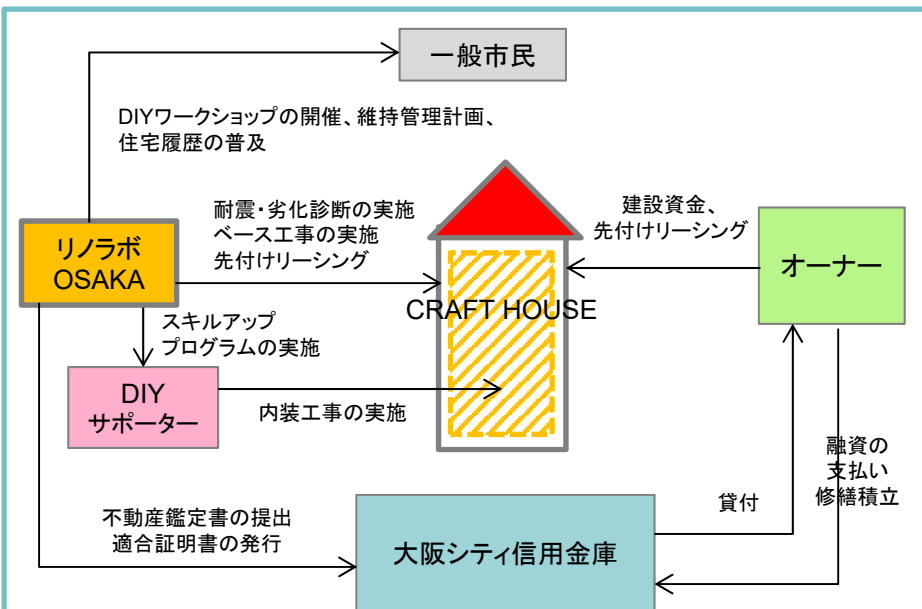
一般市民

DIYワークショップの開催、維持管理計画、住宅履歴の普及

リノラボ OSAKA

耐震・劣化診断の実施
ベース工事の実施
先付けリーシング

建設資金、
先付けリーシング

オーナー

CRAFT HOUSE

スキルアップ
プログラムの実施

DIY
サポーター

内装工事の実施

融資の
支払い
修繕積立

貸付

不動産鑑定書の提出
適合証明書の発行

大阪シティ信用金庫